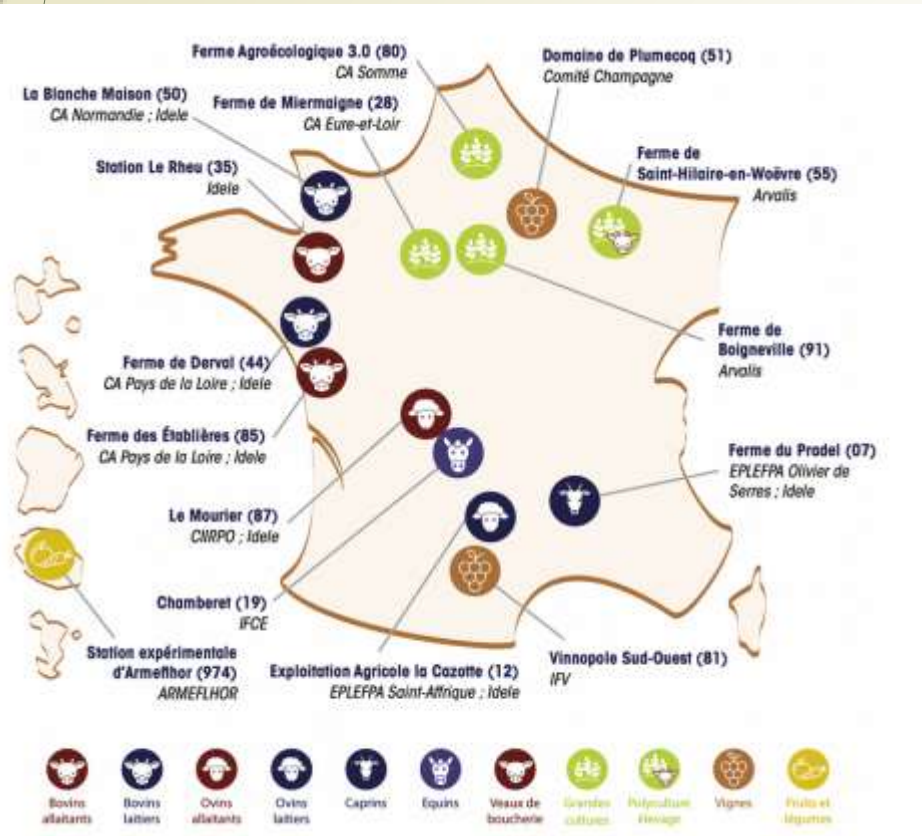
Ferme Agroécologique 3.0 (80)
CA Somme

Domaine de Plumecoq (51)
Comité Champagne

La Blanche Maison (50)
CA Normandie ; Idele

Ferme de Miermaigne (28)
CA Eure-et-Loir

Station Le Rheu (35)
Idele

Ferme de Saint-Hilaire-en-Woëvre (55)
Arvalis

Ferme de Boigneville (91)
Arvalis

Ferme de Derval (44)
CA Pays de la Loire ; Idele

Ferme des Établières (85)
CA Pays de la Loire ; Idele

Ferme du Pradel (07)
EPLEFPA Olivier de Serres ; Idele

Le Mourier (87)
CIIRPO ; Idele

Chamberet (19)
IFCE

Station expérimentale d'Armefhlor (974)
ARMEFLHOR

Exploitation Agricole la Cazotte (12)
EPLEFPA Saint-Affrique ; Idele

Vinnopole Sud-Ouest (81)
IFV

Bovins allaitants
Bovins laitiers
Ovins allaitants
Ovins laitiers
Caprins
Equins
Veaux de boucherie
Grandes cultures
Polyculture Elevage
Vignes
Fruits et légumes